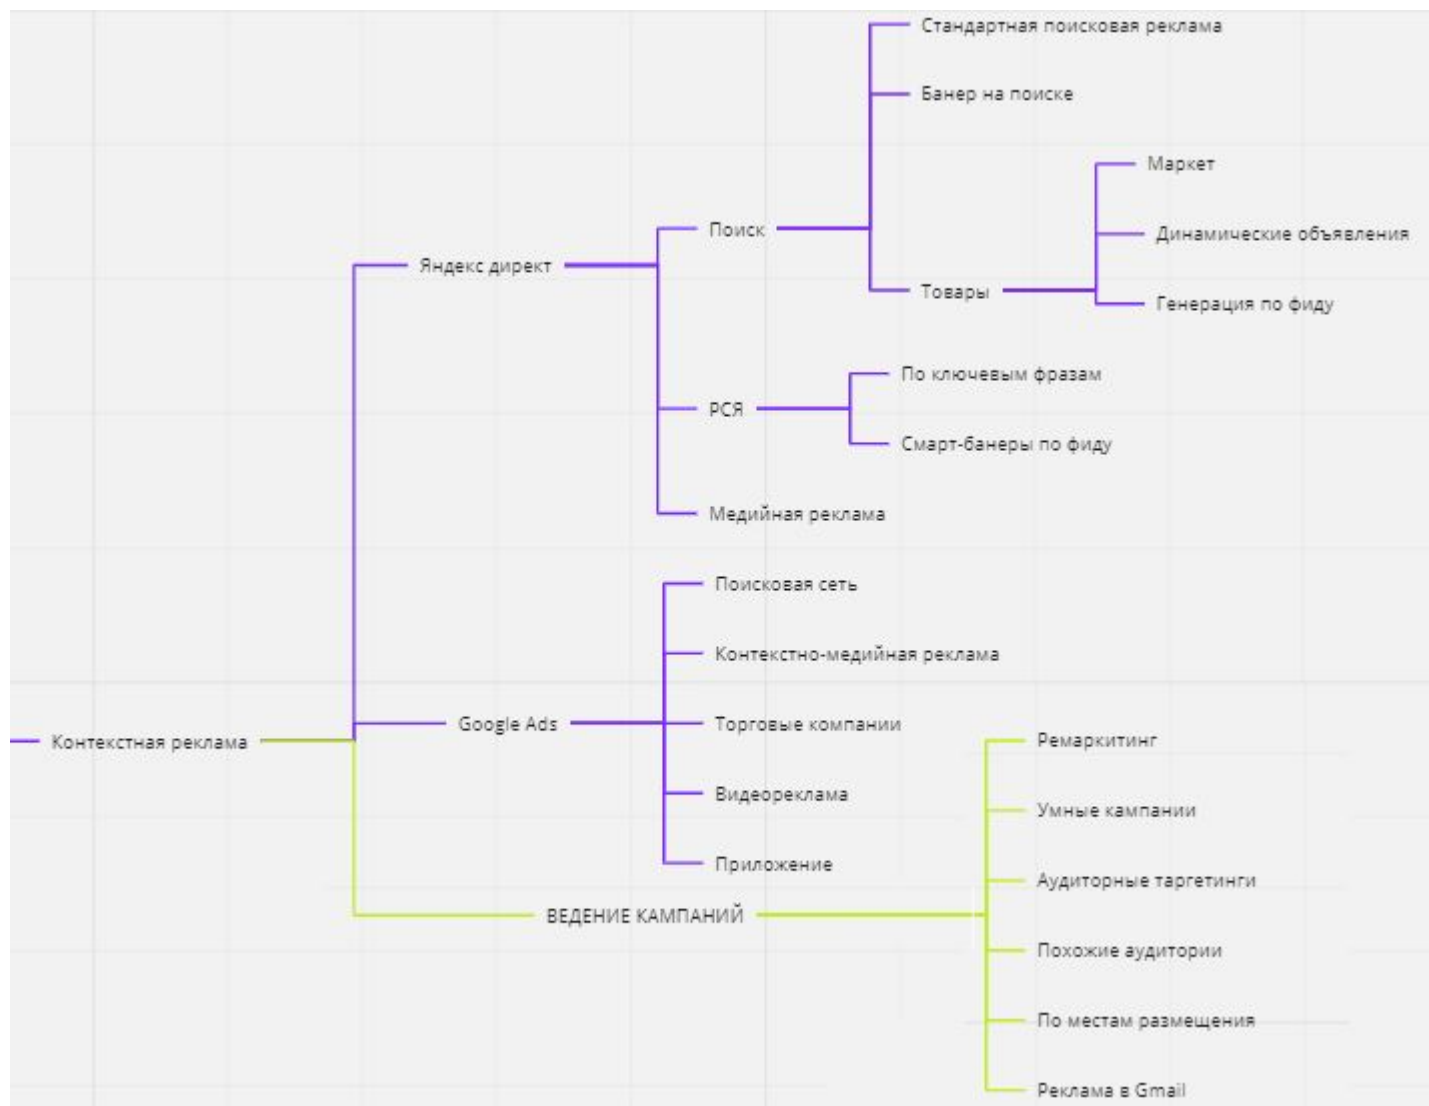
Контекстная реклама

Яндекс директ

Поиск

Стандартная поисковая реклама

Банер на поиске

Товары

Маркет

Динамические объявления

Генерация по фиду

РСЯ

По ключевым фразам

Смарт-банеры по фиду

Медийная реклама

Google Ads

Поисковая сеть

Контекстно-медийная реклама

Торговые компании

Видеореклама

Приложение

ВЕДЕНИЕ КАМПАНИЙ

Ремаркитинг

Умные кампании

Аудиторные таргетинги

Похожие аудитории

По местам размещения

Реклама в Gmail